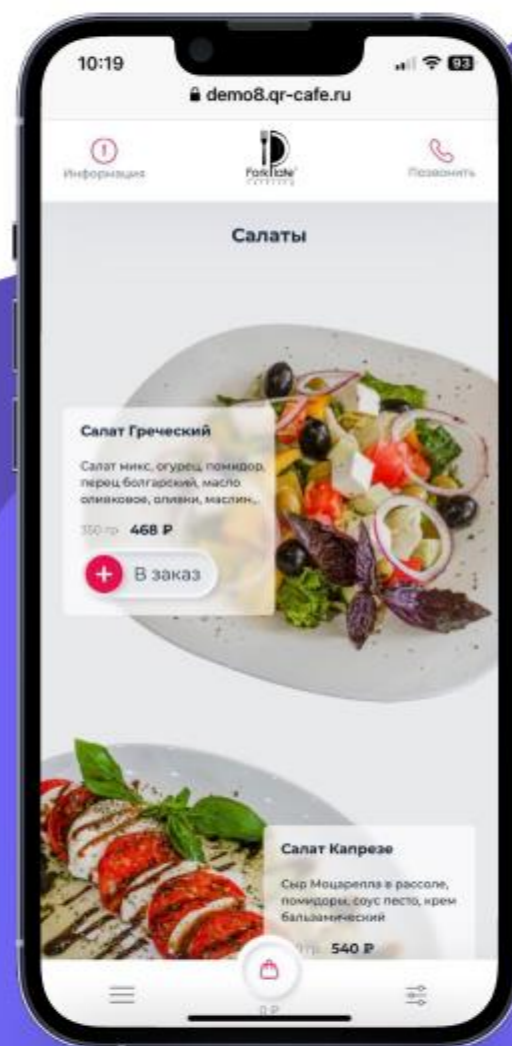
10:19

93

demo8.qr-cafe.ru

Информация

Fork Tale

Позвонить

Салаты

Салат Греческий

Салат микс, огурец, помидор, перец болгарский, масло оливковое, оливки, маслин...

150 гр 468 ₽

В заказ

Салат Капрезе

Сыр Моцарелла в рассоле, помидоры, соус песто, крем бальзамический

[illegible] гр 540 ₽

0 ₽